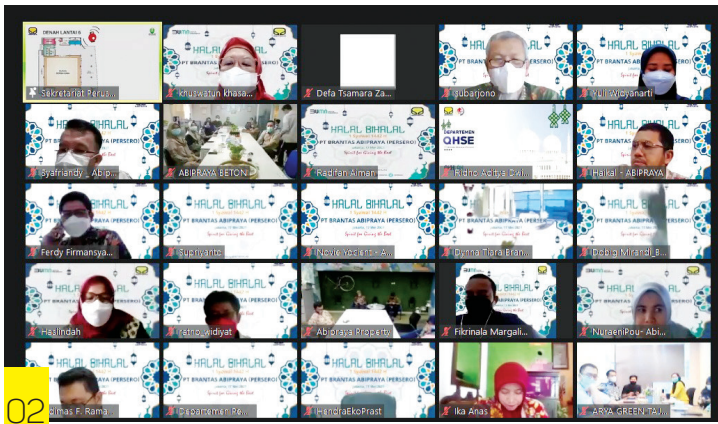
DENAH LANTAI 6

Sekretariat Perus...

HALAL BIHALAL
PT BRANTAS ABIPRAYA (PERSERO)

khuswatun khasa...

Defa Tsamara Za...

Subarjono

Yuli Wicyanarti

Syafrandy _ Abip...

ABIPRAYA BETON

Radifan Aiman...

DEPARTEMEN QHSE

Ridho Aditya Dwi...

Haikal - ABIPRAYA

Ferdy Firmansya...

Supriyanto

Novie Vetiara - A...

Dyana Tiara Bran...

Debora Mirandi_B...

Haslindah

Fathor Widiyat

Abipraya Property

Fikrinala Margali...

NuraeniPou - Abi...

02

Dimas F. Rama...

Departemen Re...

HendraEkoPrast

Ika Anas

ARYA GREEN TA...